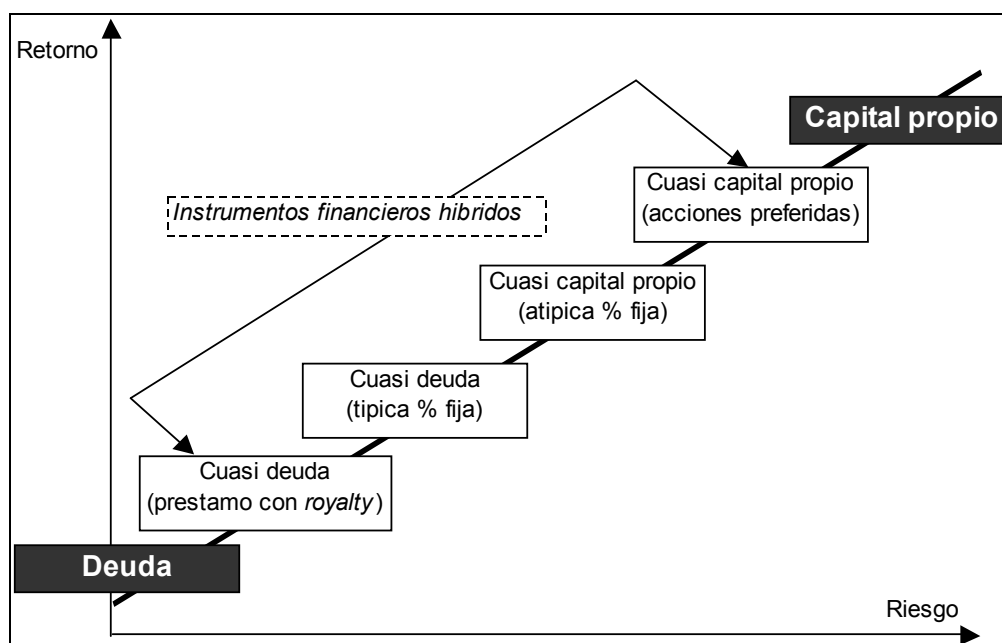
Retorno

Capital propio

Instrumentos financieros hibridos

Cuasi capital propio (acciones preferidas)

Cuasi capital propio (atipica % fija)

Cuasi deuda (tipica % fija)

Cuasi deuda (prestamo con royalty)

Deuda

Riesgo